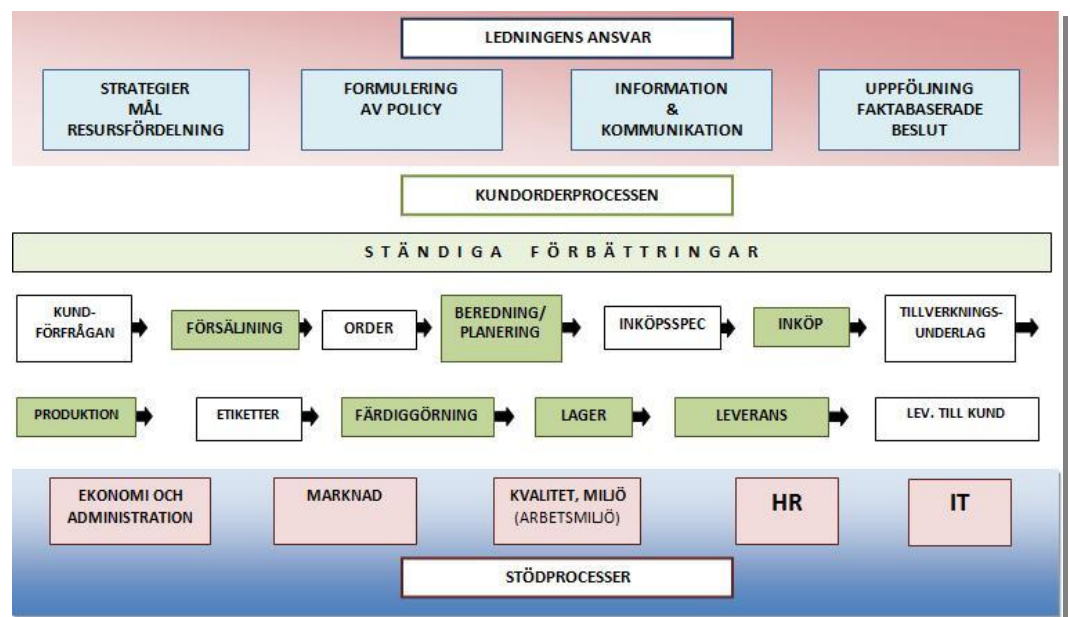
LEDNINGENS ANSVAR

STRATEGIER
MÅL
RESURSFÖRDELNING

FORMULERING
AV POLICY

INFORMATION
&
KOMMUNIKATION

UPPFÖLJNING
FAKTABASERADE
BESLUT

KUNDORDERPROCESSEN

STÄNDIGA FÖRBÄTTRINGAR

KUNDFÖRFRÅGAN

FÖRSÄLJNING

ORDER

BEREDNING/
PLANERING

INKÖPSSPEC

INKÖP

TILLVERKNINGSUNDERLAG

PRODUKTION

ETIKETTER

FÄRDIGGÖRNING

LAGER

LEVERANS

LEV. TILL KUND

EKONOMI OCH
ADMINISTRATION

MARKNAD

KVALITET, MILJÖ
(ARBETSMILJÖ)

HR

IT

STÖDPROCESSER